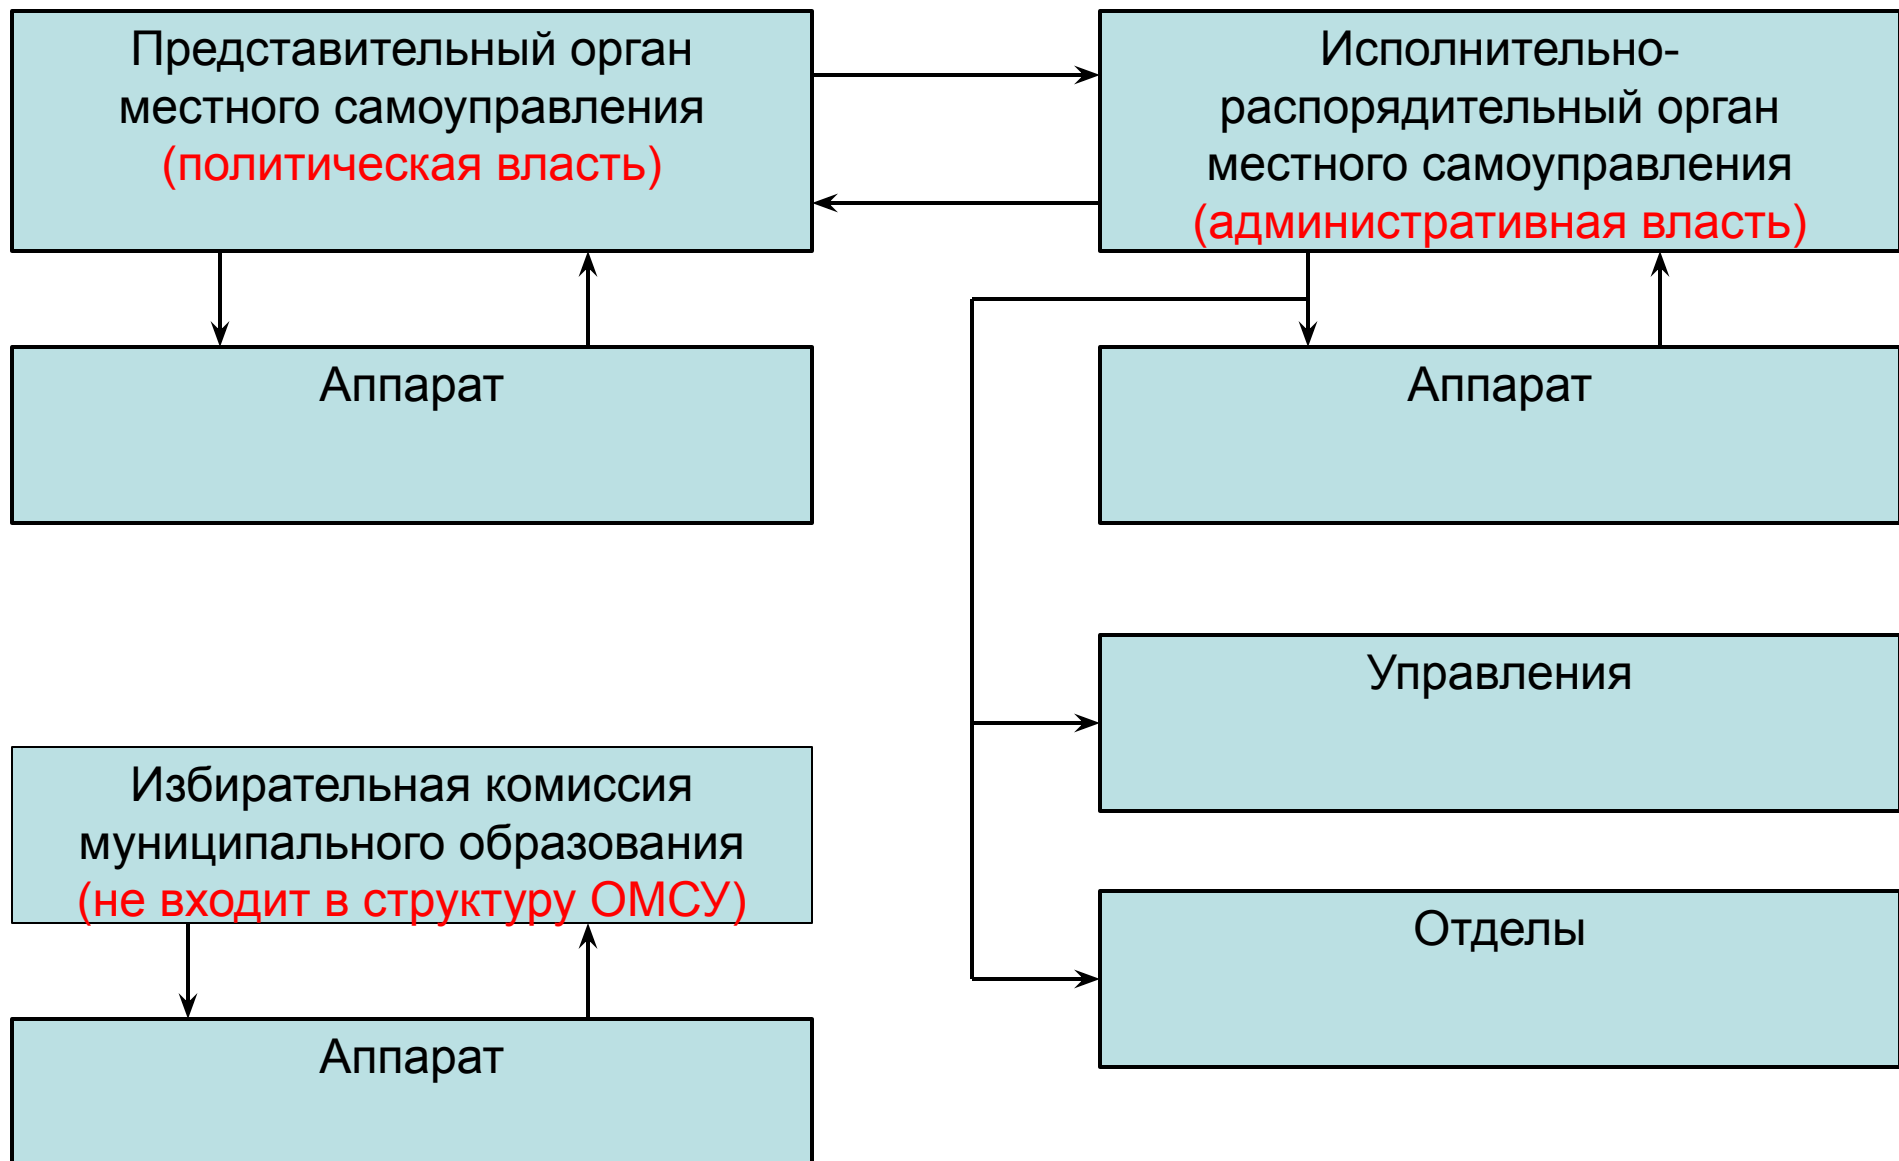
Представительный орган местного самоуправления (политическая власть)

Исполнительно-распорядительный орган местного самоуправления (административная власть)

Аппарат

Аппарат

Управления

Избирательная комиссия муниципального образования (не входит в структуру ОМСУ)

Отделы

Аппарат